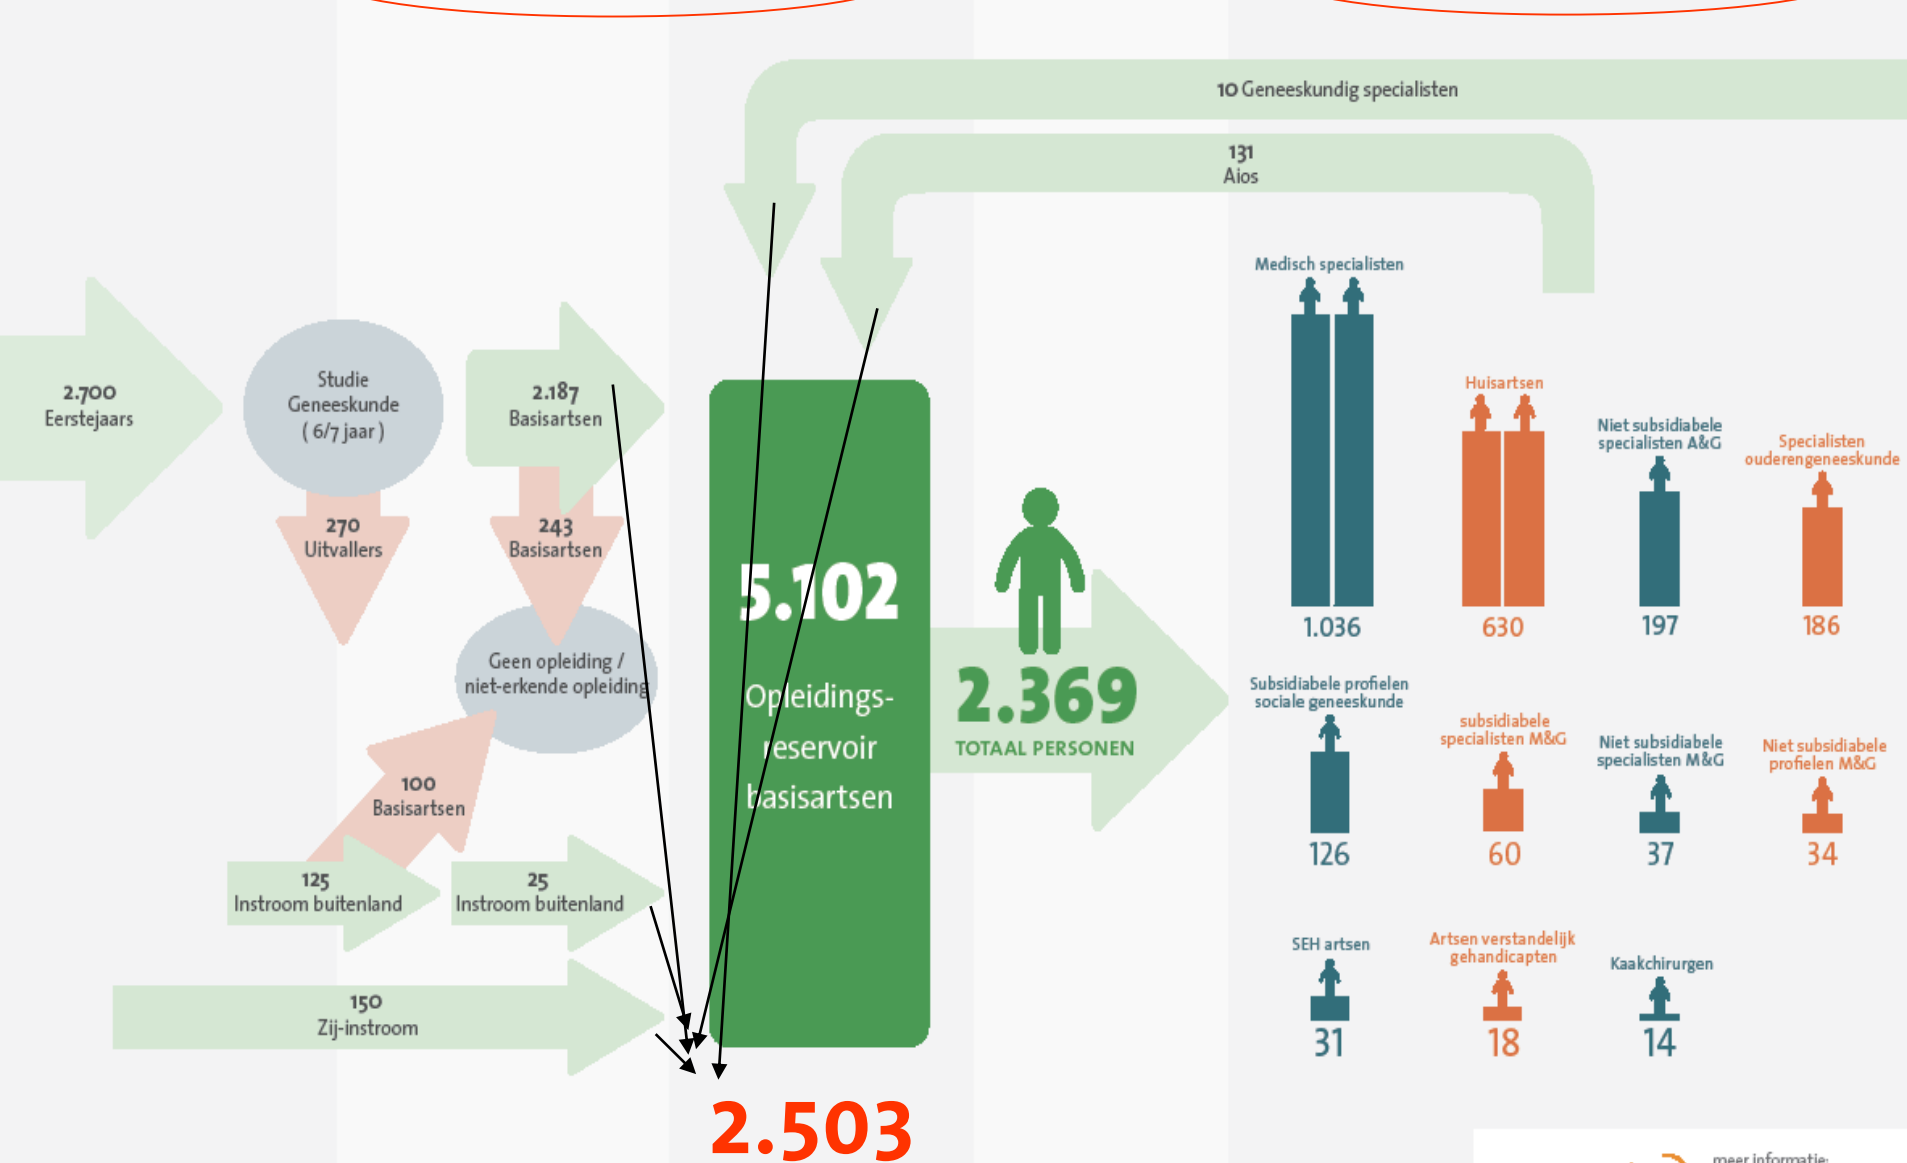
10 Geneeskundig specialisten

131
Aios

2.700
Eerstejaars

Studie
Geneeskunde
( 6/7 jaar )

2.187
Basisartsen

270
Uitvallers

243
Basisartsen

Geen opleiding /
niet-erkende opleiding

100
Basisartsen

125
Instroom buitenland

25
Instroom buitenland

150
Zij-instroom

5.102
Opleidings-
reservoir
basisartsen

2.369
TOTAAL PERSONEN

Medisch specialisten
1.036

Huisartsen
630

Niet subsidiabele specialisten A&G
197

Specialisten ouderengeneeskunde
186

Subsidiabele profielen sociale geneeskunde
126

subsidiabele specialisten M&G
60

Niet subsidiabele specialisten M&G
37

Niet subsidiabele profielen M&G
34

SEH artsen
31

Artsen verstandelijk gehandicapten
18

Kaakchirurgen
14

2.503

meer informatie: